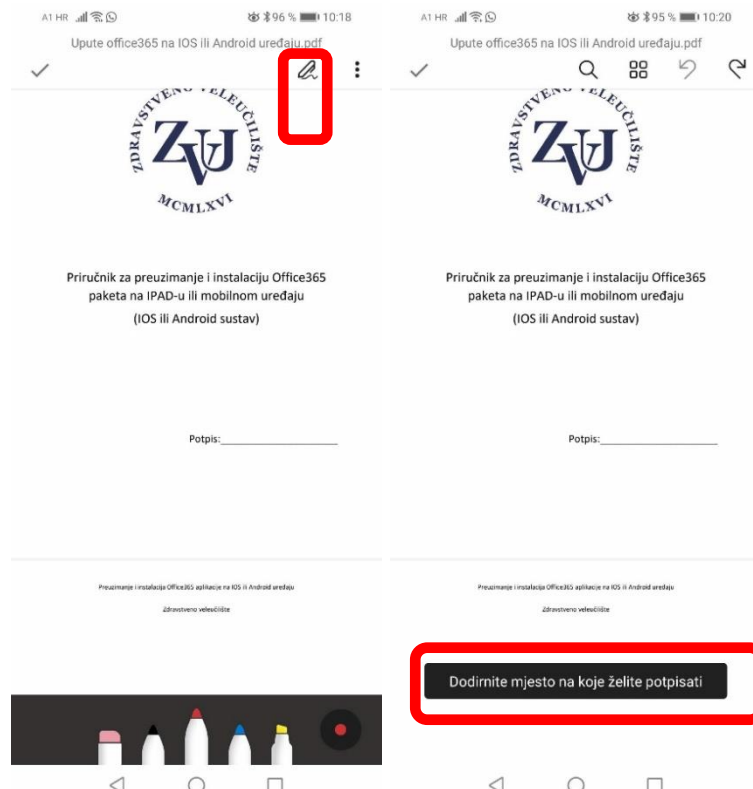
A1 HR 96 % 10:18

Upute office365 na IOS ili Android uređaju.pdf

ZDRAVSTVENO VELEUČILIŠTE
ZVU
MCMLXVI

Priručnik za preuzimanje i instalaciju Office365 paketa na IPAD-u ili mobilnom uređaju

(IOS ili Android sustav)

Potpis:____________________

Preuzimanje i instalacija Office365 aplikacije na IOS ili Android uređaju

Zdravstveno veleučilište

A1 HR 95 % 10:20

Upute office365 na IOS ili Android uređaju.pdf

ZDRAVSTVENO VELEUČILIŠTE
ZVU
MCMLXVI

Priručnik za preuzimanje i instalaciju Office365 paketa na IPAD-u ili mobilnom uređaju

(IOS ili Android sustav)

Potpis:____________________

Preuzimanje i instalacija Office365 aplikacije na IOS ili Android uređaju

Zdravstveno veleučilište

Dodirnite mjesto na koje želite potpisati